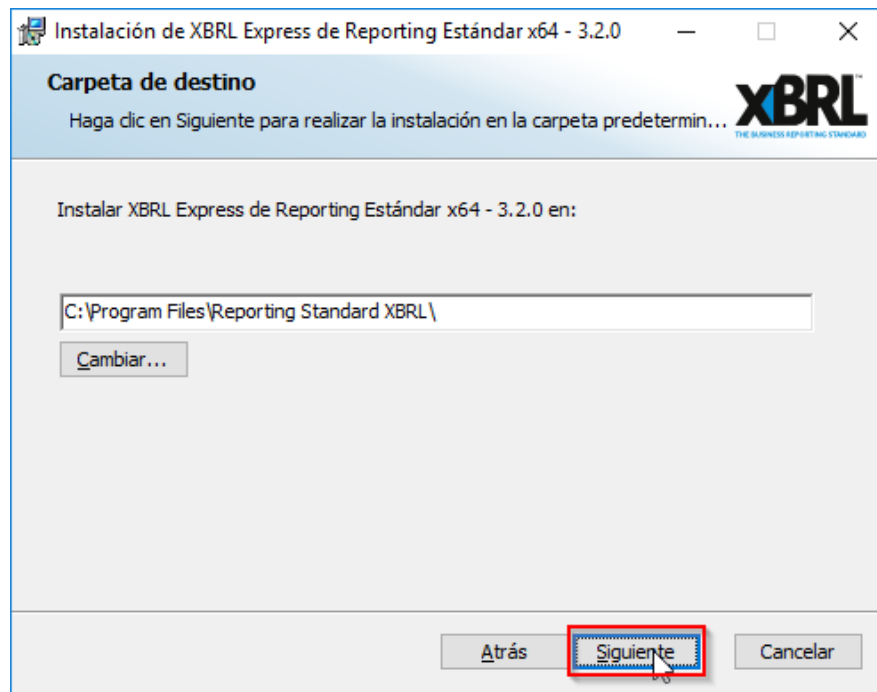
Instalación de XBRL Express de Reporting Estándar x64 - 3.2.0

Carpeta de destino

Haga clic en Siguiente para realizar la instalación en la carpeta predetermin...

XBRL™
THE BUSINESS REPORTING STANDARD

Instalar XBRL Express de Reporting Estándar x64 - 3.2.0 en:

C:\Program Files\Reporting Standard XBRL\

Cambiar...

Atrás

Siguiente

Cancelar